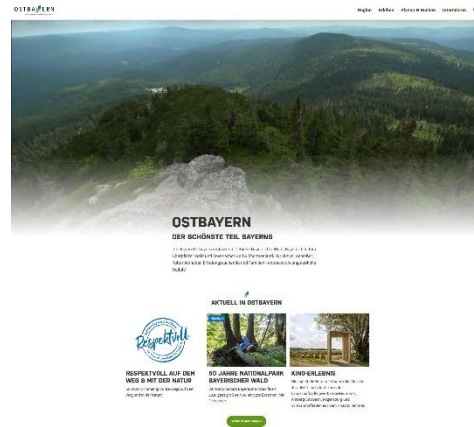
OSTBAYERN

Region Erleben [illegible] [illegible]

OSTBAYERN

DER SCHÖNSTE TEIL BAYERNS

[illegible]

AKTUELL IN OSTBAYERN

Respektvoll

RESPEKTVOLL AUF DEM WEG & MIT DER NATUR

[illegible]

50 JAHRE NATIONALPARK BAYERISCHER WALD

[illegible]

KIND-ERLEBNIS

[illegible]

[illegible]